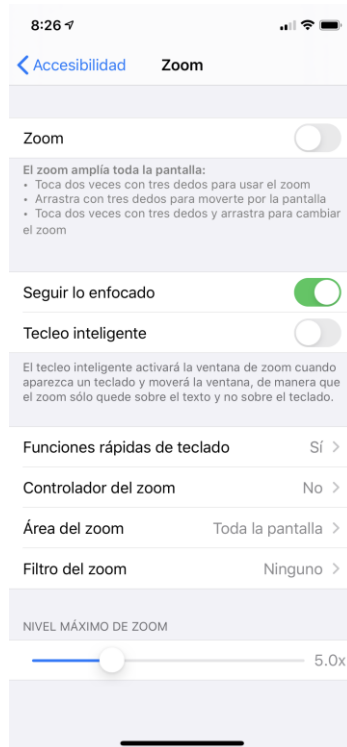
8:26

Accesibilidad Zoom

Zoom

El zoom amplía toda la pantalla:
• Toca dos veces con tres dedos para usar el zoom
• Arrastra con tres dedos para moverte por la pantalla
• Toca dos veces con tres dedos y arrastra para cambiar el zoom

Seguir lo enfocado

Tecleo inteligente

El tecleo inteligente activará la ventana de zoom cuando aparezca un teclado y moverá la ventana, de manera que el zoom sólo quede sobre el texto y no sobre el teclado.

Funciones rápidas de teclado Sí >

Controlador del zoom No >

Área del zoom Toda la pantalla >

Filtro del zoom Ninguno >

NIVEL MÁXIMO DE ZOOM

5.0x